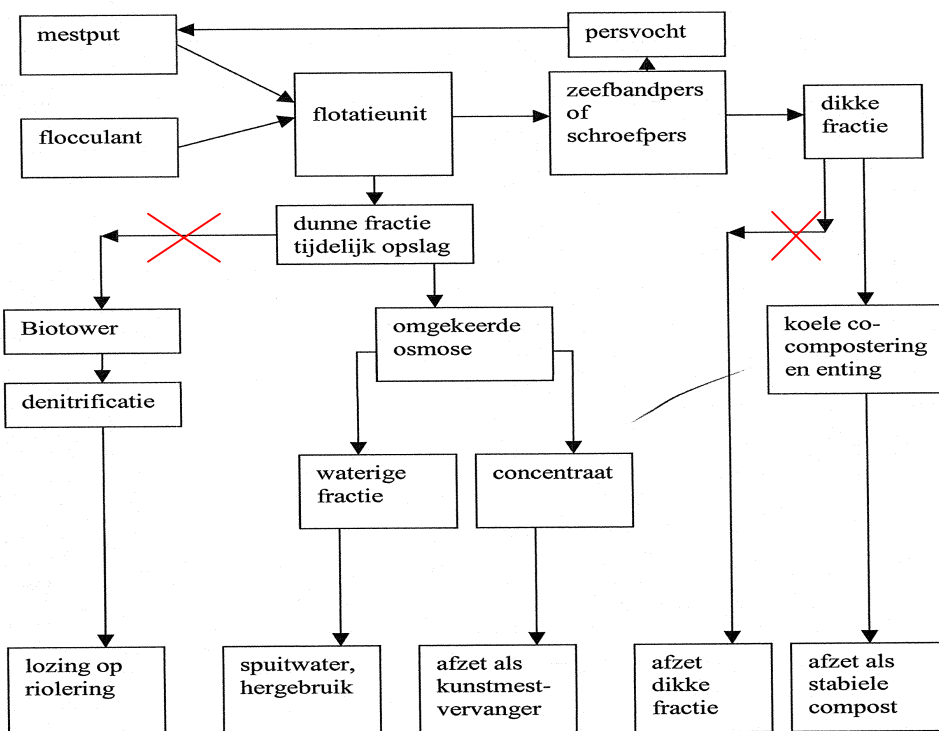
mestput

persvocht

flocculant

flotatieunit

zeefbandpers of schroefpers

dikke fractie

dunne fractie tijdelijk opslag

Biotower

omgekeerde osmose

koele co-compostering en enting

denitrificatie

waterige fractie

concentraat

lozing op riolering

spuitwater, hergebruik

afzet als kunstmest-vervanger

afzet dikke fractie

afzet als stabiele compost